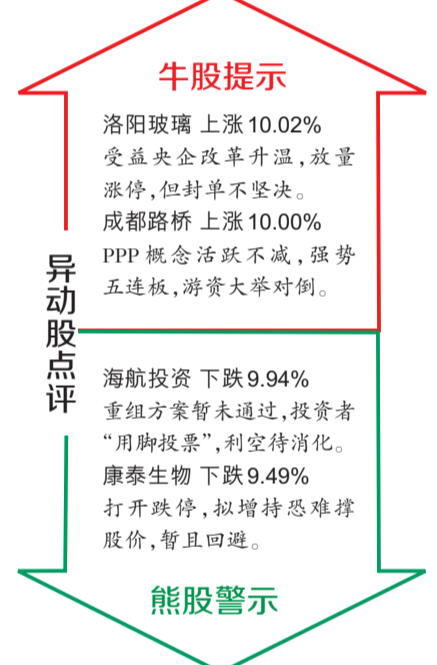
牛股提示

洛阳玻璃 上涨10.02%
受益央企改革升温,放量涨停,但封单不坚决。

成都路桥 上涨10.00%
PPP概念活跃不减,强势五连板,游资大举对倒。

异动股点评

海航投资 下跌9.94%
重组方案暂未通过,投资者"用脚投票",利空待消化。

康泰生物 下跌9.49%
打开跌停,拟增持恐难撑股价,暂且回避。

熊股警示